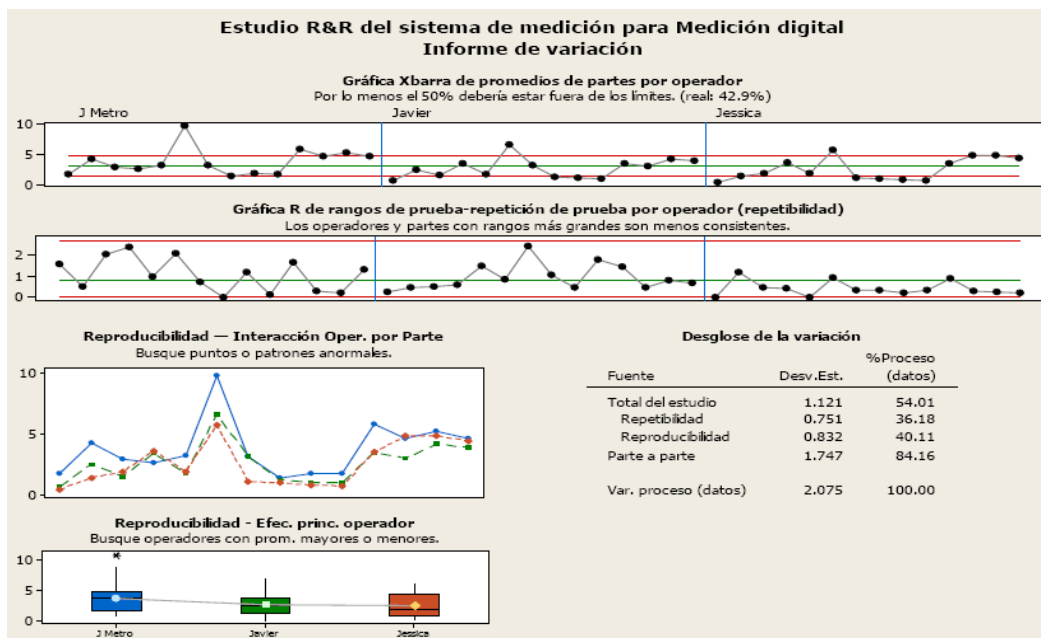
Estudio R&R del sistema de medición para Medición digital
Informe de variación

Gráfica Xbarra de promedios de partes por operador
Por lo menos el 50% debería estar fuera de los límites. (real: 42.9%)

J Metro
Javier
Jessica
10
5
0

Gráfica R de rangos de prueba-repetición de prueba por operador (repetibilidad)
Los operadores y partes con rangos más grandes son menos consistentes.

2
1
0

Reproducibilidad — Interacción Oper. por Parte
Busque puntos o patrones anormales.

10
5
0

Desglose de la variación

| Fuente | Desv.Est. | %Proceso (datos) |
|---|---|---|
| Total del estudio | 1.121 | 54.01 |
| Repetibilidad | 0.751 | 36.18 |
| Reproducibilidad | 0.832 | 40.11 |
| Parte a parte | 1.747 | 84.16 |
| Var. proceso (datos) | 2.075 | 100.00 |

Reproducibilidad - Efec. princ. operador
Busque operadores con prom. mayores o menores.

10
5
0
J Metro
Javier
Jessica